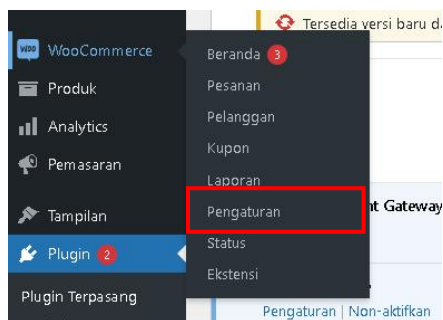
Tersedia versi baru da

WooCommerce
Produk
Analytics
Pemasaran
Tampilan
Plugin 2
Plugin Terpasang

Beranda 3
Pesanan
Pelanggan
Kupon
Laporan
Pengaturan
Status
Ekstensi

nt Gateway

Pengaturan | Non-aktifkan